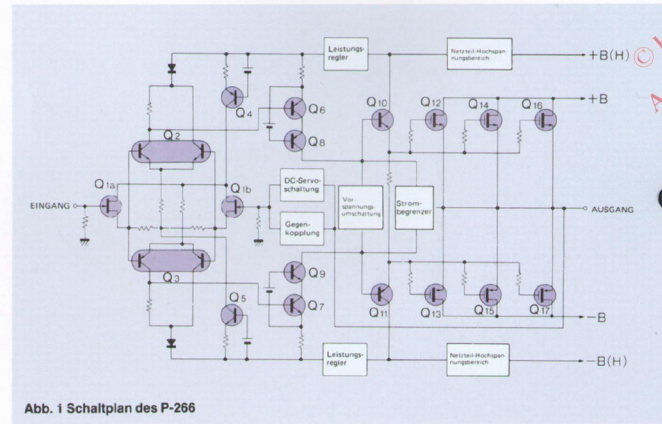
Leistungsregler

Netzteil-Hochspannungsbereich

+B(H)

+B

Q2

Q4

Q6

Q8

Q10

Q12

Q14

Q16

EINGANG

Q1a

Q1b

DC-Servoschaltung

Gegenkopplung

Vorspannungsumschaltung

Strombegrenzer

AUSGANG

Q3

Q5

Q9

Q7

Q11

Q13

Q15

Q17

−B

Leistungsregler

Netzteil-Hochspannungsbereich

−B(H)

Abb. 1 Schaltplan des P-266